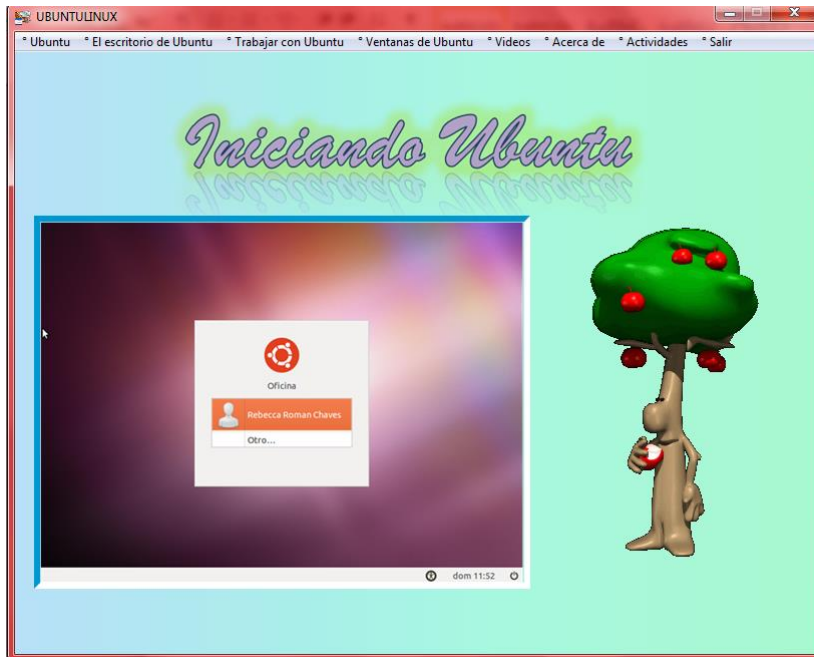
UBUNTULINUX

° Ubuntu ° El escritorio de Ubuntu ° Trabajar con Ubuntu ° Ventanas de Ubuntu ° Videos ° Acerca de ° Actividades ° Salir

Iniciando Ubuntu

Oficina

Rebecca Roman Chaves

Otro...

dom 11:52